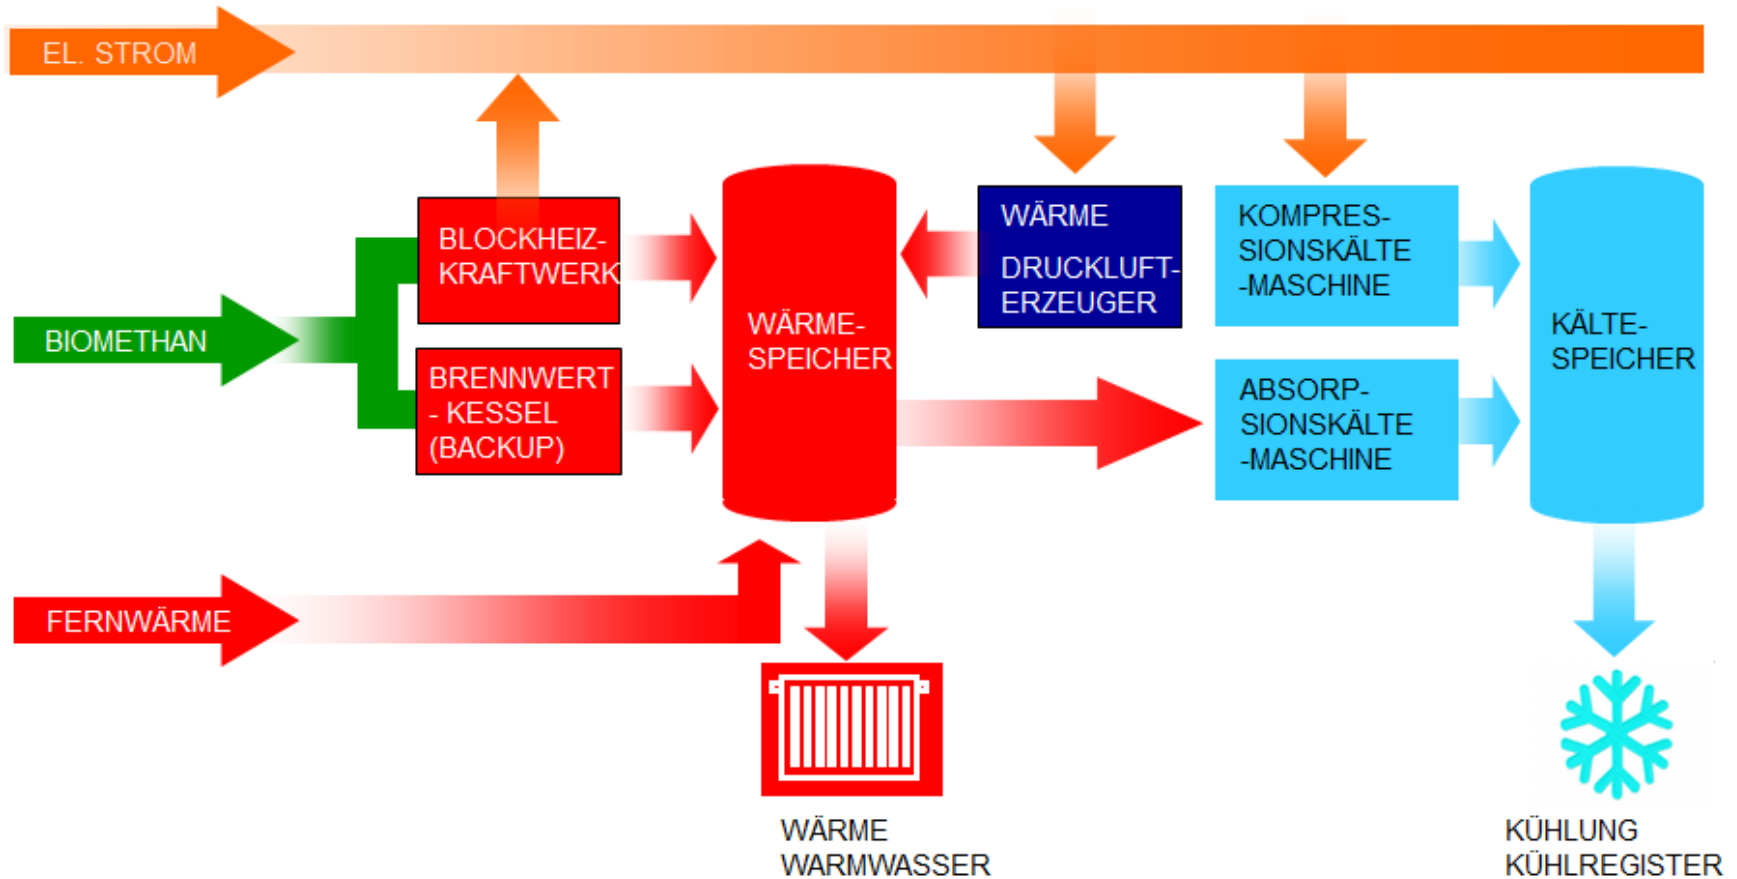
EL. STROM

BLOCKHEIZ-KRAFTWERK

BIOMETHAN

BRENNWERT - KESSEL (BACKUP)

WÄRME-SPEICHER

WÄRME

DRUCKLUFT-ERZEUGER

KOMPRES-SIONSKÄLTE -MASCHINE

ABSORP-SIONSKÄLTE -MASCHINE

KÄLTE-SPEICHER

FERNWÄRME

WÄRME WARMWASSER

KÜHLUNG KÜHLREGISTER